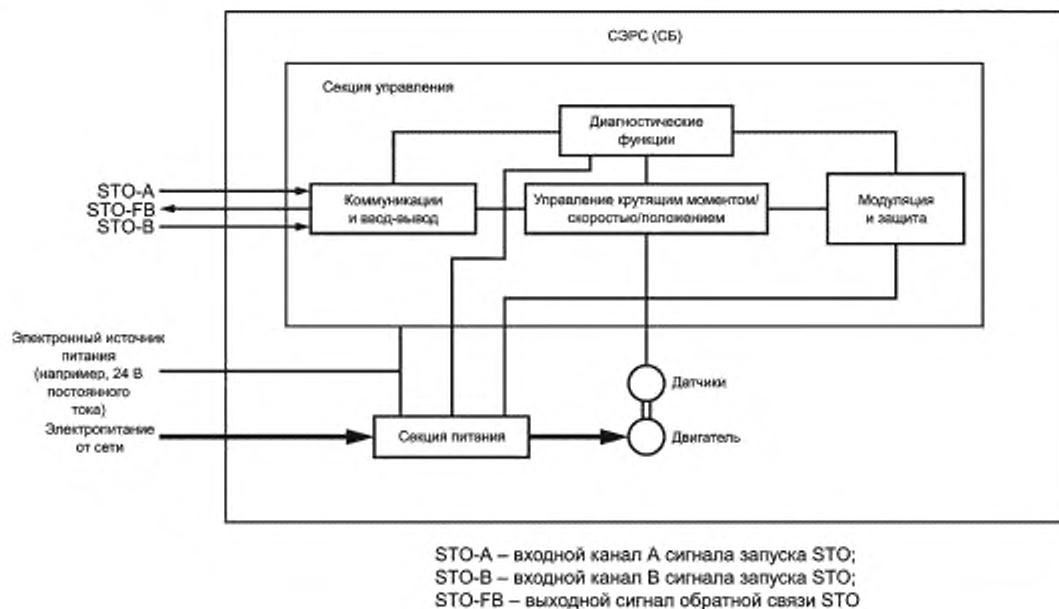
СЭРС (СБ)

Секция управления

Диагностические функции

STO-A
STO-FB
STO-B

Коммуникации и ввод-вывод

Управление крутящим моментом/скоростью/положением

Модуляция и защита

Электронный источник питания (например, 24 В постоянного тока)

Электропитание от сети

Секция питания

Датчики

Двигатель

STO-A – входной канал A сигнала запуска STO;
STO-B – входной канал B сигнала запуска STO;
STO-FB – выходной сигнал обратной связи STO